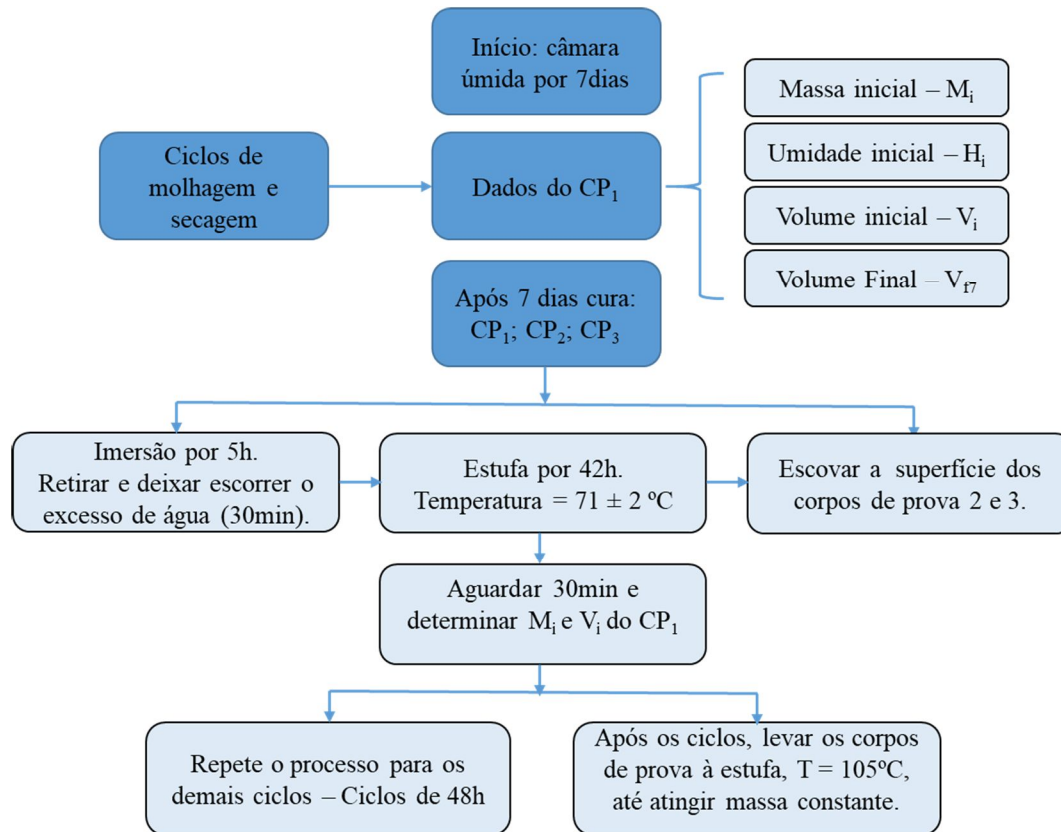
Início: câmara úmida por 7dias

Ciclos de molhagem e secagem

Dados do $CP_1$

Massa inicial – $M_i$

Umidade inicial – $H_i$

Volume inicial – $V_i$

Volume Final – $V_{f7}$

Após 7 dias cura: $CP_1$; $CP_2$; $CP_3$

Imersão por 5h. Retirar e deixar escorrer o excesso de água (30min).

Estufa por 42h. Temperatura = 71 ± 2 ºC

Escovar a superfície dos corpos de prova 2 e 3.

Aguardar 30min e determinar $M_i$ e $V_i$ do $CP_1$

Repete o processo para os demais ciclos – Ciclos de 48h

Após os ciclos, levar os corpos de prova à estufa, T = 105ºC, até atingir massa constante.